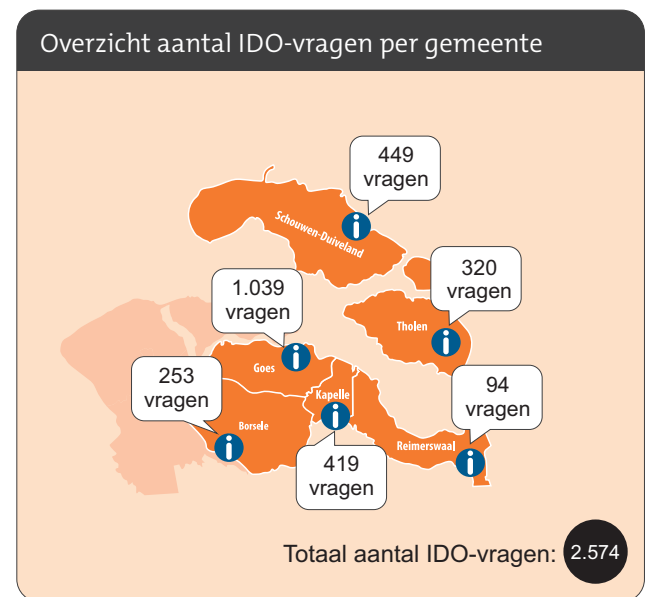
Overzicht aantal IDO-vragen per gemeente

449 vragen

Schouwen-Duiveland

320 vragen

Tholen

1.039 vragen

Goes

253 vragen

Kapelle

94 vragen

Borsele

Reimerswaal

419 vragen

Totaal aantal IDO-vragen: 2.574